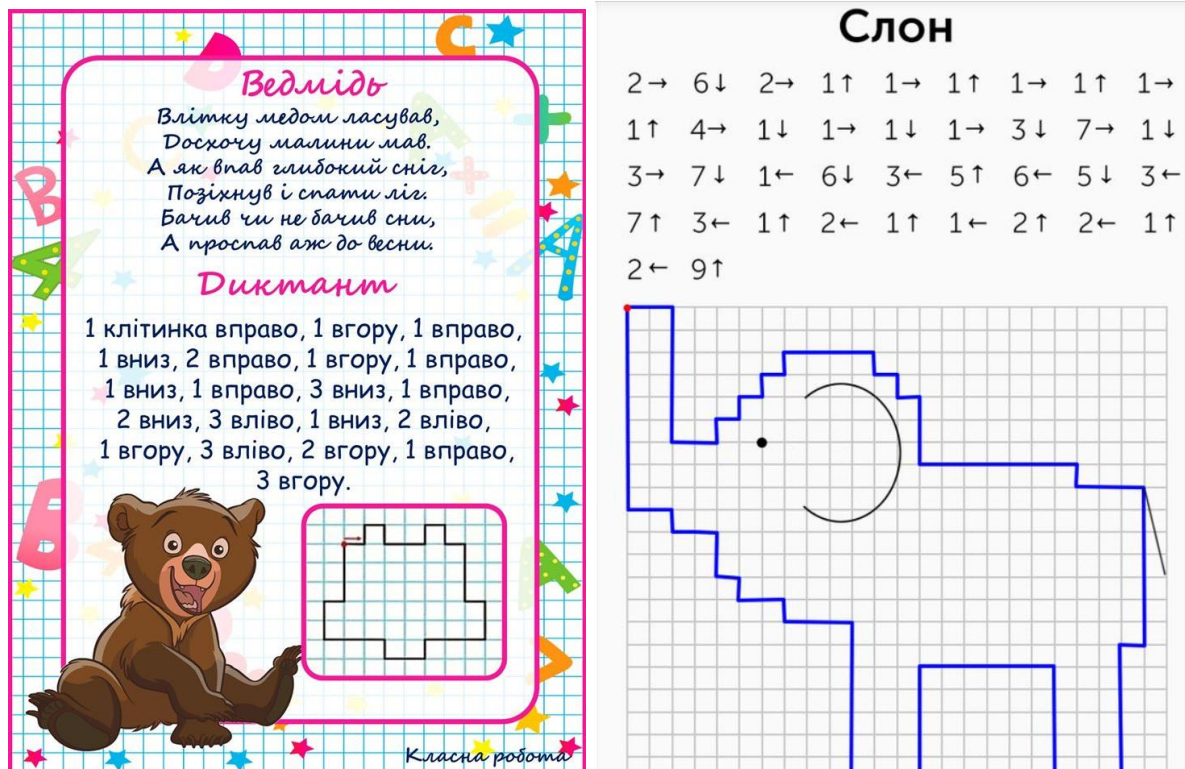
Ведмідь
Влітку медом ласував,
Досхочу малини мав.
А як впав глибокий сніг,
Позіхнув і спати ліг.
Бачив чи не бачив сни,
А проспав аж до весни.

Диктант

1 клітинка вправо, 1 вгору, 1 вправо, 1 вниз, 2 вправо, 1 вгору, 1 вправо, 1 вниз, 1 вправо, 3 вниз, 1 вправо, 2 вниз, 3 вліво, 1 вниз, 2 вліво, 1 вгору, 3 вліво, 2 вгору, 1 вправо, 3 вгору.

Класна робота

Слон

2→ 6↓ 2→ 1↑ 1→ 1↑ 1→ 1↑ 1→
1↑ 4→ 1↓ 1→ 1↓ 1→ 3↓ 7→ 1↓
3→ 7↓ 1← 6↓ 3← 5↑ 6← 5↓ 3←
7↑ 3← 1↑ 2← 1↑ 1← 2↑ 2← 1↑
2← 9↑